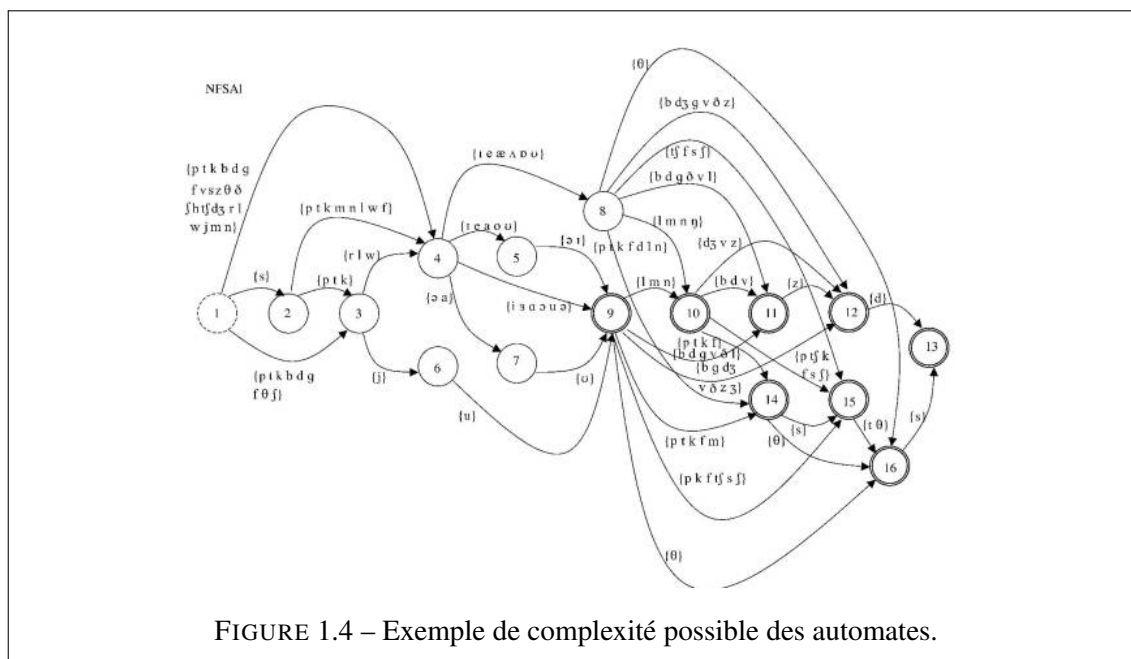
NFSA1

{p t k b d g f v s z θ ð ʃ h tʃ dʒ r l w j m n}

{p t k m n l w f}

{s}

{p t k}

{r l w}

{p t k b d g f θ ʃ}

{j}

{ɪ e æ ʌ ɒ ʊ}

{ɪ e a o u}

{ɔ a}

{i ɜ ɑ ɔ u ə}

{ɔ ɪ}

{ʊ}

{u}

1

2

3

4

5

6

7

8

9

{θ}

{b dʒ g v ð z}

{tʃ f s ʃ}

{b d g ð v l}

{l m n ŋ}

{p t k f d l n}

{dʒ v z}

{l m n}

{b d v}

{z}

{d}

10

11

12

13

{p t k ʃ}

{b d g v ð l}

{b g dʒ v ð z ʒ}

{p tʃ k f s ʃ}

14

15

{s}

{θ}

{t θ}

{s}

16

{p t k f m}

{p k f tʃ s ʃ}

{θ}

FIGURE 1.4 – Exemple de complexité possible des automates.